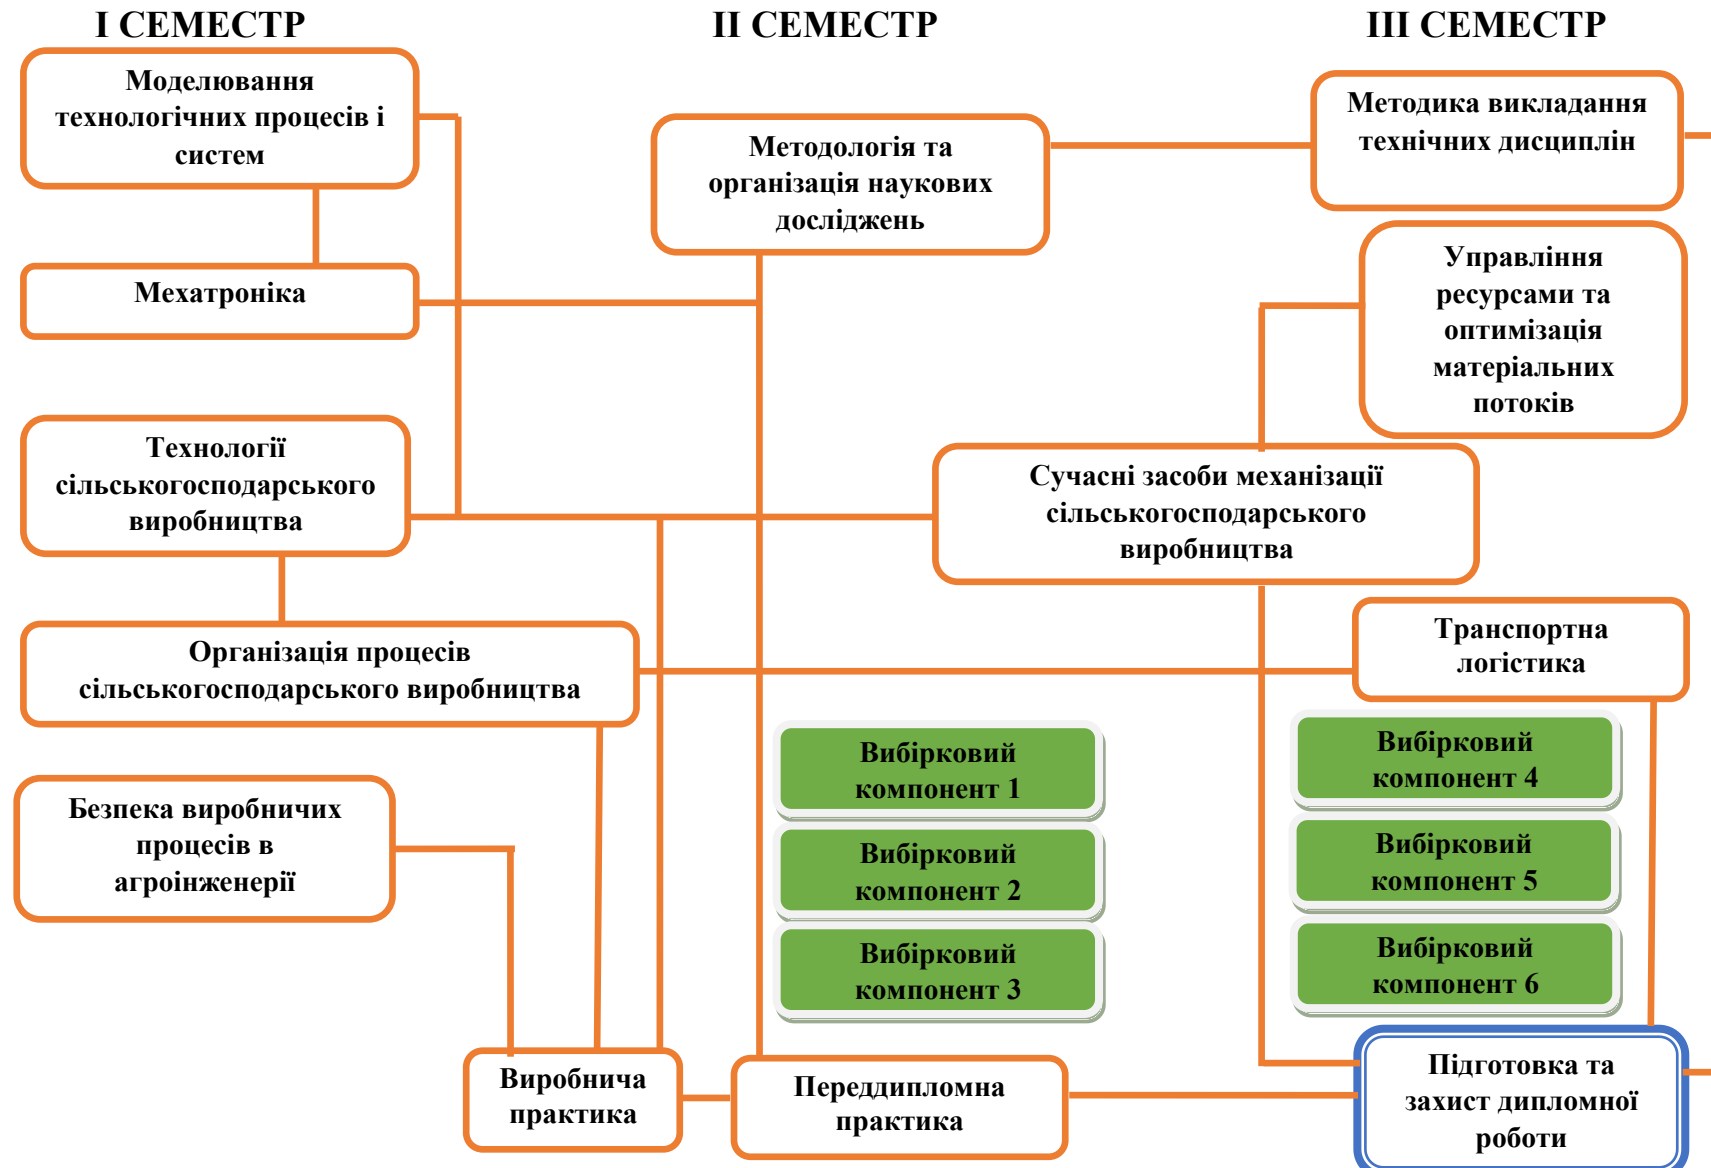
I СЕМЕСТР

II СЕМЕСТР

III СЕМЕСТР

Моделювання технологічних процесів і систем

Мехатроніка

Методологія та організація наукових досліджень

Методика викладання технічних дисциплін

Управління ресурсами та оптимізація матеріальних потоків

Технології сільськогосподарського виробництва

Сучасні засоби механізації сільськогосподарського виробництва

Організація процесів сільськогосподарського виробництва

Транспортна логістика

Вибірковий компонент 1

Вибірковий компонент 2

Вибірковий компонент 3

Вибірковий компонент 4

Вибірковий компонент 5

Вибірковий компонент 6

Безпека виробничих процесів в агроінженерії

Виробнича практика

Переддипломна практика

Підготовка та захист дипломної роботи